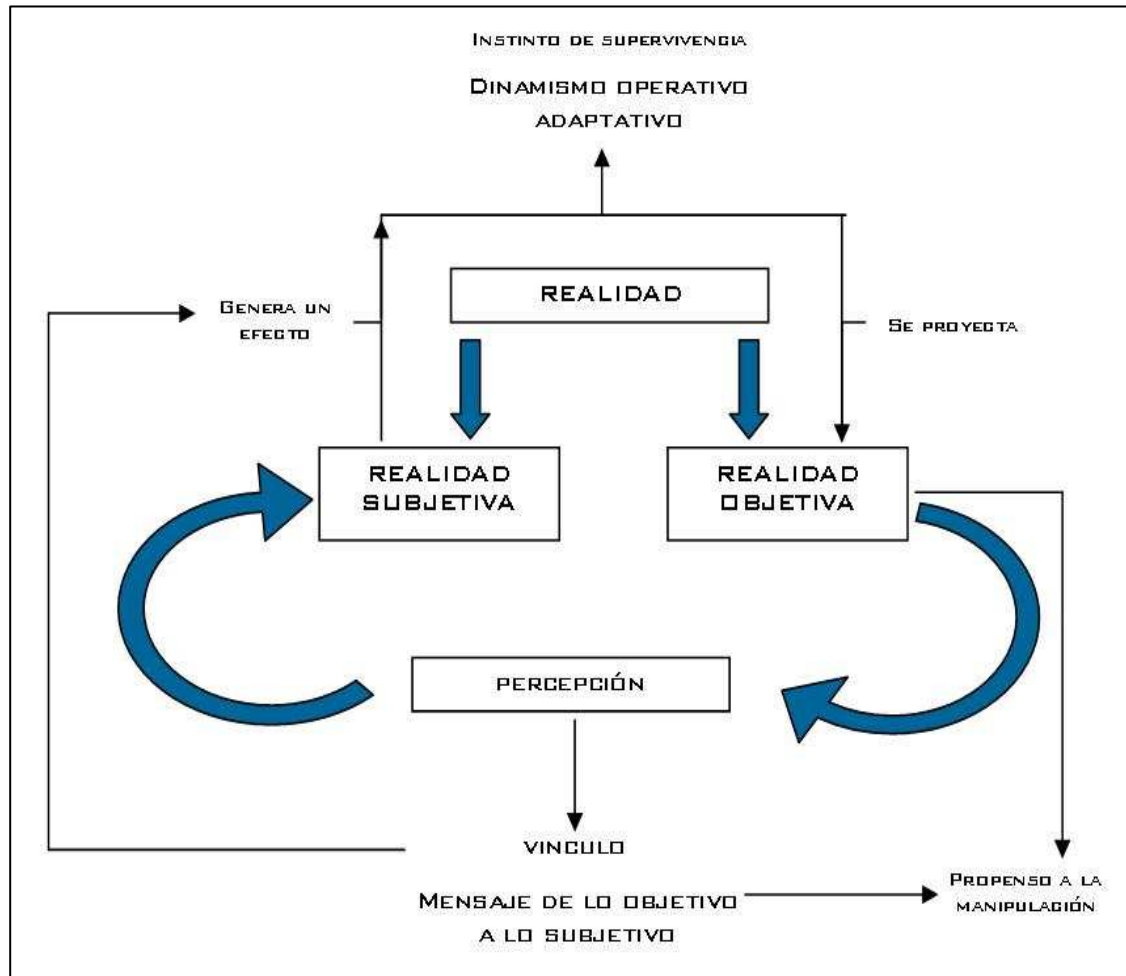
Instinto de supervivencia

Dinamismo operativo adaptativo

Genera un efecto

REALIDAD

Se proyecta

REALIDAD SUBJETIVA

REALIDAD OBJETIVA

PERCEPCIÓN

VINCULO

Mensaje de lo objetivo a lo subjetivo

Propenso a la manipulación